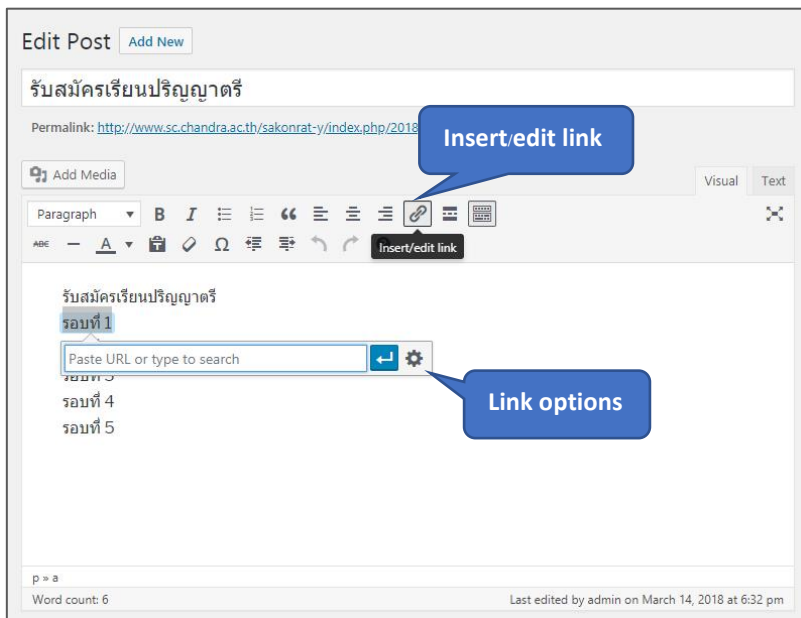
Edit Post Add New

รับสมัครเรียนปริญญาตรี

Permalink: http://www.sc.chandra.ac.th/sakonrat-y/index.php/2018

Insert/edit link

Add Media

Visual Text

Paragraph

Insert/edit link

รับสมัครเรียนปริญญาตรี
รอบที่ 1

Paste URL or type to search

รอบที่ 3
รอบที่ 4
รอบที่ 5

Link options

p » a

Word count: 6

Last edited by admin on March 14, 2018 at 6:32 pm